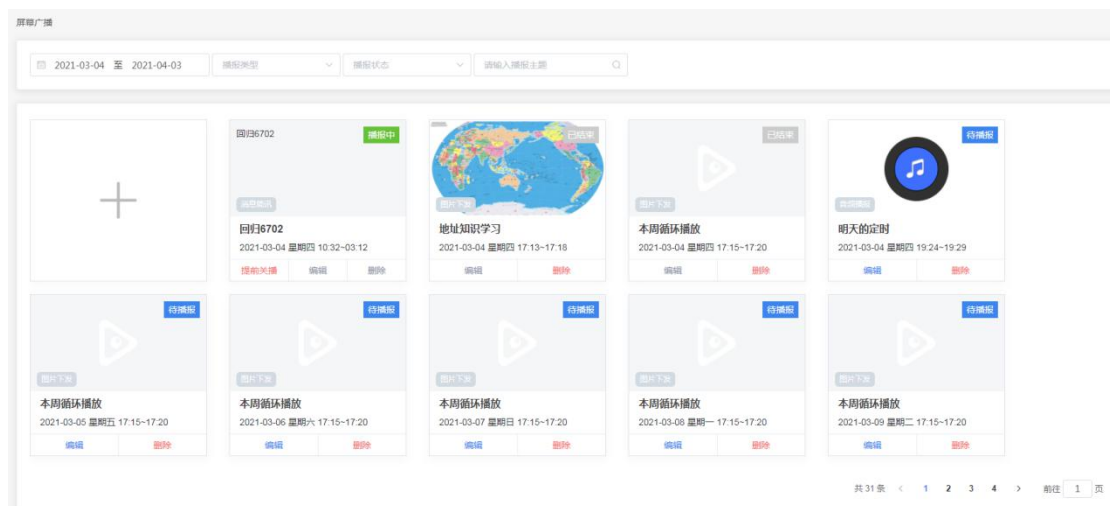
屏幕广播

2021-03-04 至 2021-04-03 播报类型 播报状态 请输入播报主题

回归6702 播报中 消息播放
回归6702
2021-03-04 星期四 10:32~03:12
提前关播 编辑 删除

已结束 图片下发
地址知识学习
2021-03-04 星期四 17:13~17:18
编辑 删除

已结束 图片下发
本周循环播放
2021-03-04 星期四 17:15~17:20
编辑 删除

待播报 音频播放
明天的定时
2021-03-04 星期四 19:24~19:29
编辑 删除

待播报 图片下发
本周循环播放
2021-03-05 星期五 17:15~17:20
编辑 删除

待播报 图片下发
本周循环播放
2021-03-06 星期六 17:15~17:20
编辑 删除

待播报 图片下发
本周循环播放
2021-03-07 星期日 17:15~17:20
编辑 删除

待播报 图片下发
本周循环播放
2021-03-08 星期一 17:15~17:20
编辑 删除

待播报 图片下发
本周循环播放
2021-03-09 星期二 17:15~17:20
编辑 删除

共 31 条 < 1 2 3 4 > 前往 1 页